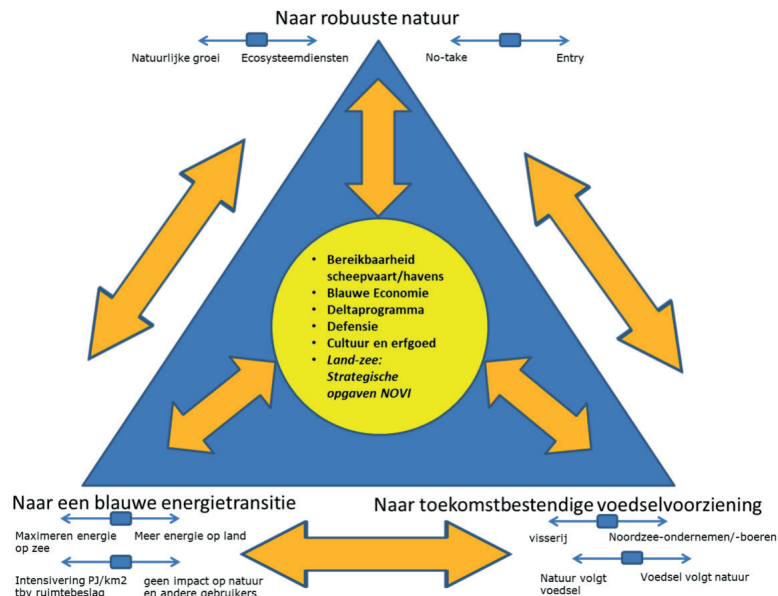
Naar robuuste natuur

Natuurlijke groei

Ecosysteemdiensten

No-take

Entry

- Bereikbaarheid scheepvaart/havens
- Blauwe Economie
- Deltaprogramma
- Defensie
- Cultuur en erfgoed
- *Land-zee: Strategische opgaven NOVI*

Naar een blauwe energietransitie

Maximeren energie op zee

Meer energie op land

Intensivering PJ/km2 tbv ruimtebeslag

geen impact op natuur en andere gebruikers

Naar toekomstbestendige voedselvoorziening

visserij

Noordzee-ondernemen/-boeren

Natuur volgt voedsel

Voedsel volgt natuur